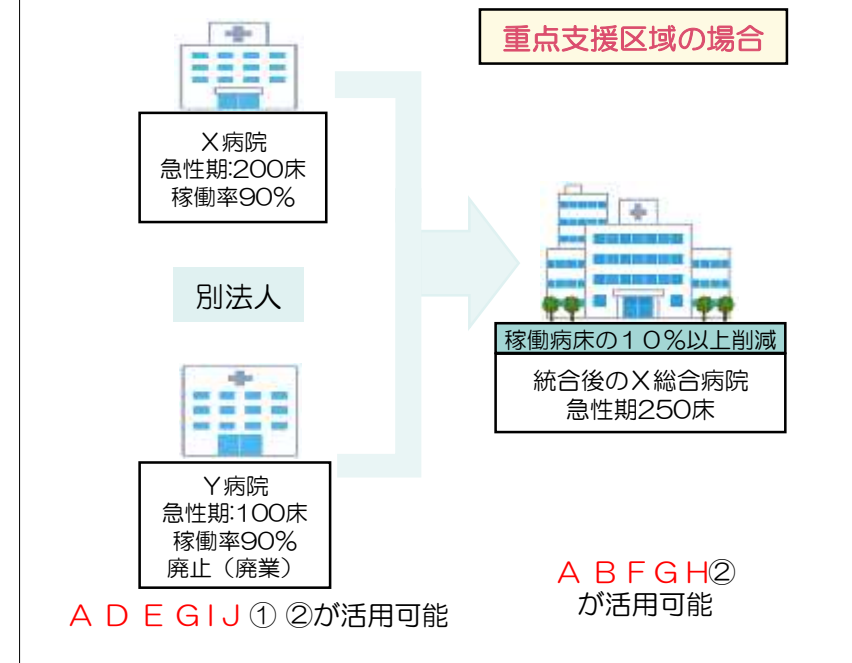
重点支援区域の場合

X病院
急性期:200床
稼働率90%

別法人

Y病院
急性期:100床
稼働率90%
廃止（廃業）

稼働病床の10%以上削減

統合後のX総合病院
急性期250床

A D E G I J ① ②が活用可能

A B F G H②
が活用可能